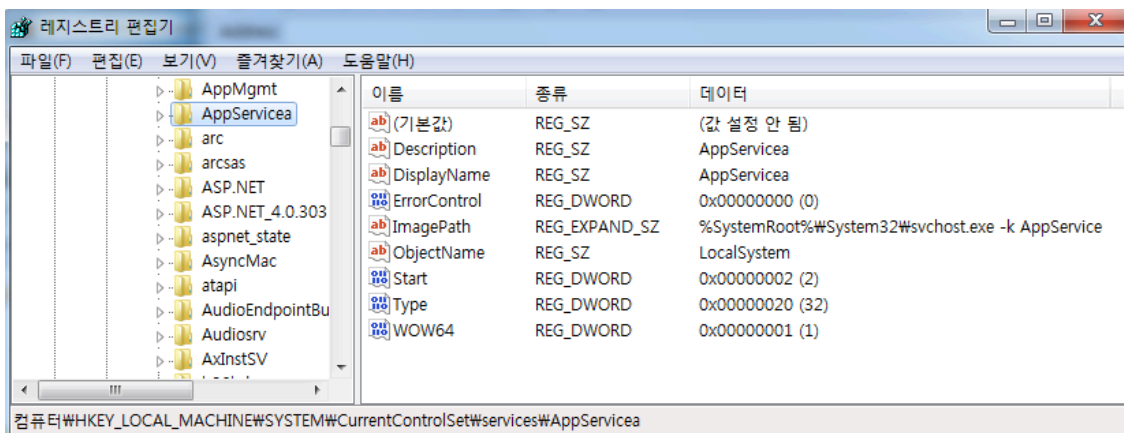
레지스트리 편집기

파일(F) 편집(E) 보기(V) 즐겨찾기(A) 도움말(H)

AppMgmt
AppServicea
arc
arcsas
ASP.NET
ASP.NET_4.0.303
aspnet_state
AsyncMac
atapi
AudioEndpointBu
Audiosrv
AxInstSV

| 이름 | 종류 | 데이터 |
|---|---|---|
| (기본값) | REG_SZ | (값 설정 안 됨) |
| Description | REG_SZ | AppServicea |
| DisplayName | REG_SZ | AppServicea |
| ErrorControl | REG_DWORD | 0x00000000 (0) |
| ImagePath | REG_EXPAND_SZ | %SystemRoot%₩System32₩svchost.exe -k AppService |
| ObjectName | REG_SZ | LocalSystem |
| Start | REG_DWORD | 0x00000002 (2) |
| Type | REG_DWORD | 0x00000020 (32) |
| WOW64 | REG_DWORD | 0x00000001 (1) |

컴퓨터₩HKEY_LOCAL_MACHINE₩SYSTEM₩CurrentControlSet₩services₩AppServicea